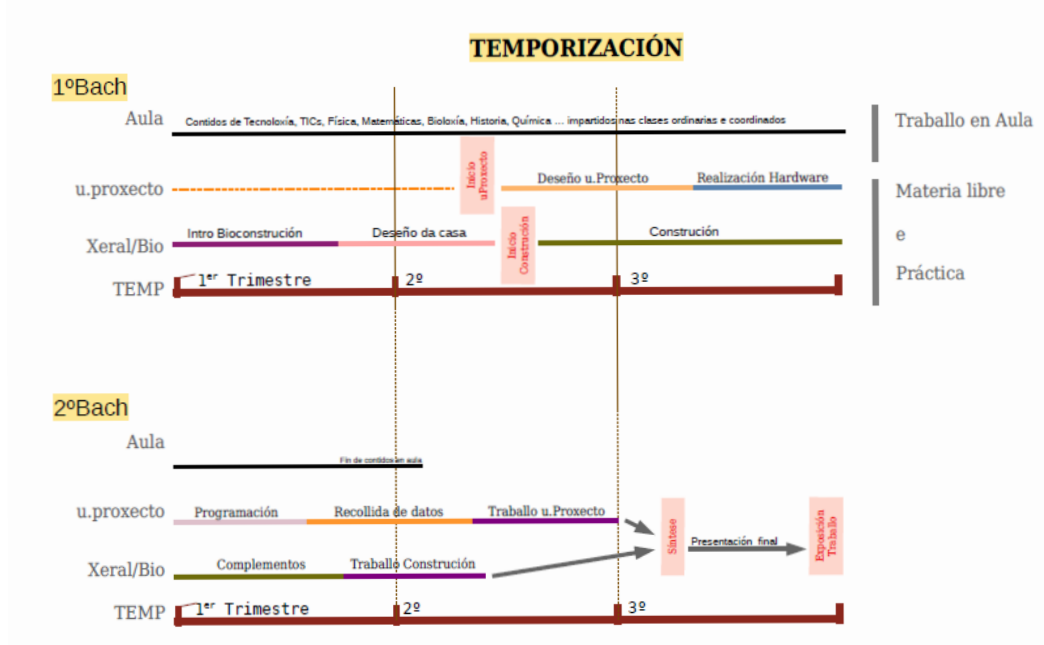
TEMPORIZACIÓN

1ºBach

Aula

Contidos de Tecnoloxía, TICs, Física, Matemáticas, Bioloxía, Historia, Química ... impartidos nas clases ordinarias e coordinados

Traballo en Aula

u.proxecto

Inicio u.Proxecto

Deseño u.Proxecto

Realización Hardware

Materia libre e Práctica

Xeral/Bio

Intro Bioconstrución

Deseño da casa

Inicio Construción

Construción

TEMP

1$^{er}$ Trimestre

2º

3º

2ºBach

Aula

Fin de contidos en aula

u.proxecto

Programación

Recollida de datos

Traballo u.Proxecto

Síntese

Presentación final

Exposición Traballo

Xeral/Bio

Complementos

Traballo Construción

TEMP

1$^{er}$ Trimestre

2º

3º